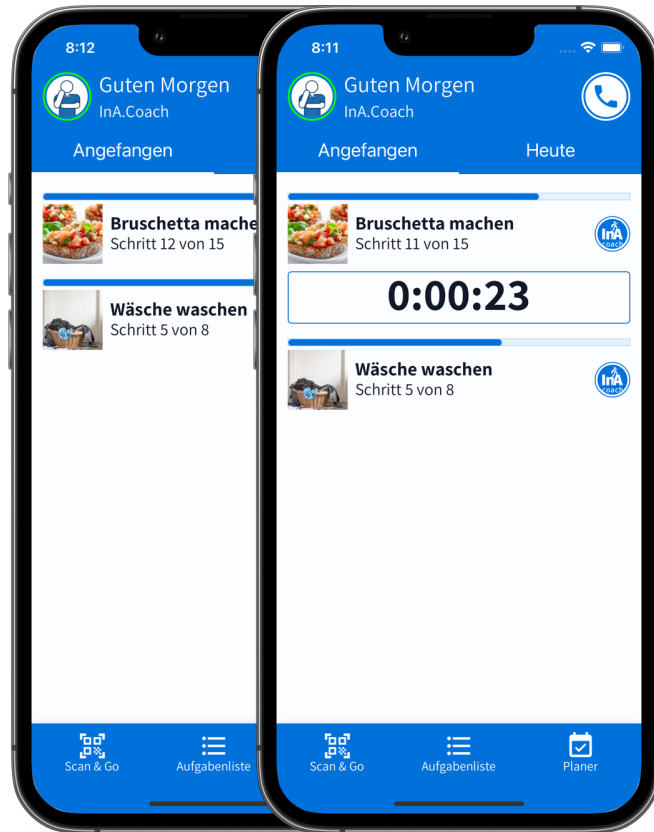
8:12

Guten Morgen
InA.Coach

Angefangen

Bruschetta mache
Schritt 12 von 15

Wäsche waschen
Schritt 5 von 8

Scan & Go
Aufgabenliste

8:11

Guten Morgen
InA.Coach

Angefangen
Heute

Bruschetta machen
Schritt 11 von 15

InA coach

0:00:23

Wäsche waschen
Schritt 5 von 8

InA coach

Scan & Go
Aufgabenliste
Planer